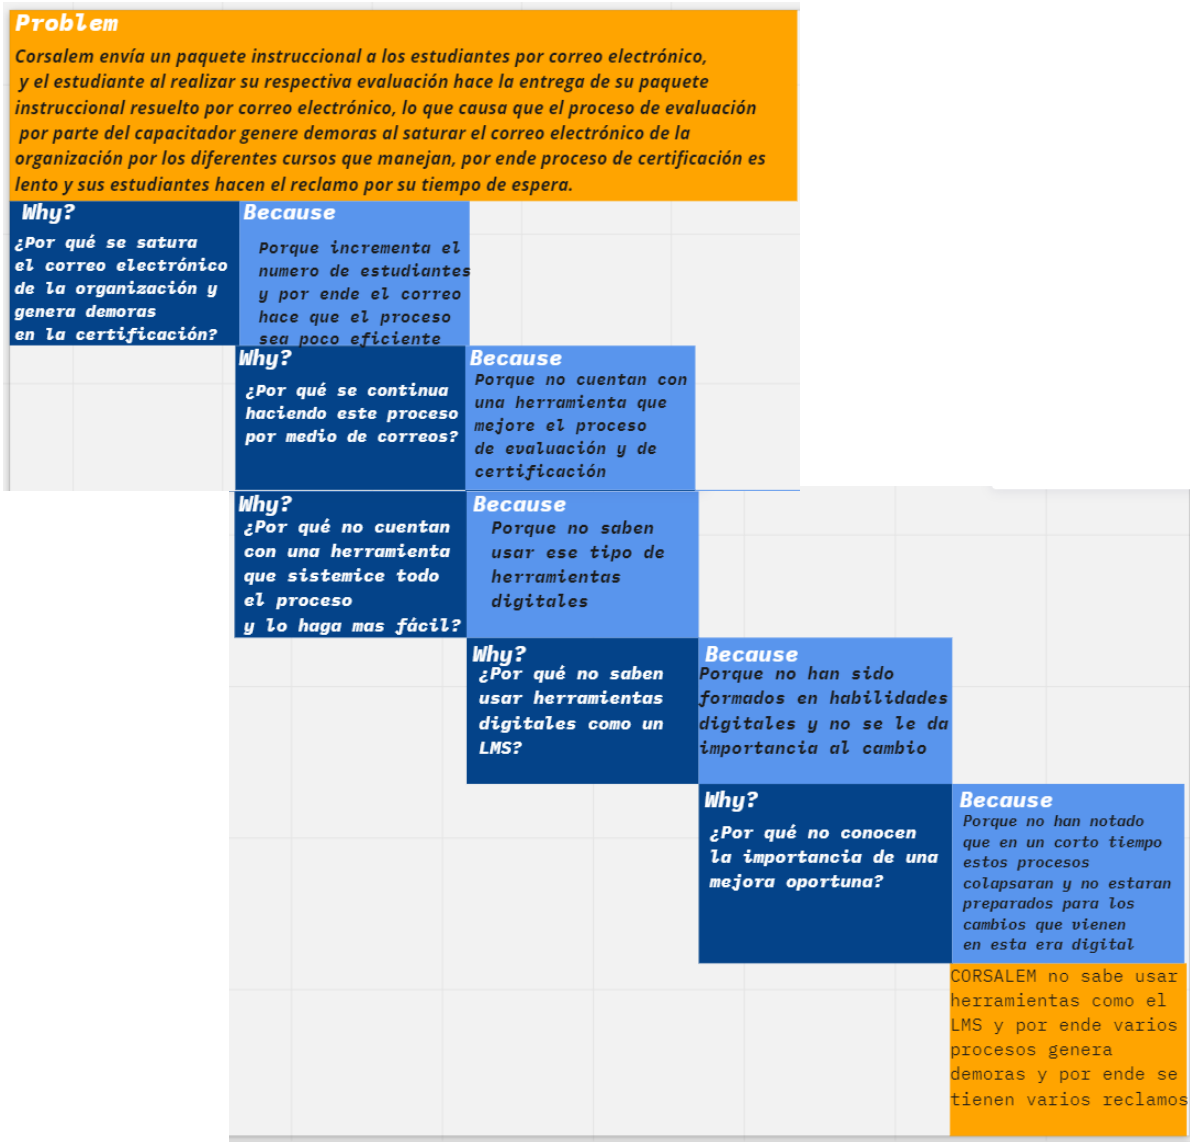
Problem

Corsalem envía un paquete instruccional a los estudiantes por correo electrónico, y el estudiante al realizar su respectiva evaluación hace la entrega de su paquete instruccional resuelto por correo electrónico, lo que causa que el proceso de evaluación por parte del capacitador genere demoras al saturar el correo electrónico de la organización por los diferentes cursos que manejan, por ende proceso de certificación es lento y sus estudiantes hacen el reclamo por su tiempo de espera.

Why?
¿Por qué se satura el correo electrónico de la organización y genera demoras en la certificación?

Because
Porque incrementa el numero de estudiantes y por ende el correo hace que el proceso sea poco eficiente

Why?
¿Por qué se continua haciendo este proceso por medio de correos?

Because
Porque no cuentan con una herramienta que mejore el proceso de evaluación y de certificación

Why?
¿Por qué no cuentan con una herramienta que sistemice todo el proceso y lo haga mas fácil?

Because
Porque no saben usar ese tipo de herramientas digitales

Why?
¿Por qué no saben usar herramientas digitales como un LMS?

Because
Porque no han sido formados en habilidades digitales y no se le da importancia al cambio

Why?
¿Por qué no conocen la importancia de una mejora oportuna?

Because
Porque no han notado que en un corto tiempo estos procesos colapsaran y no estaran preparados para los cambios que vienen en esta era digital

CORSALEM no sabe usar herramientas como el LMS y por ende varios procesos genera demoras y por ende se tienen varios reclamos